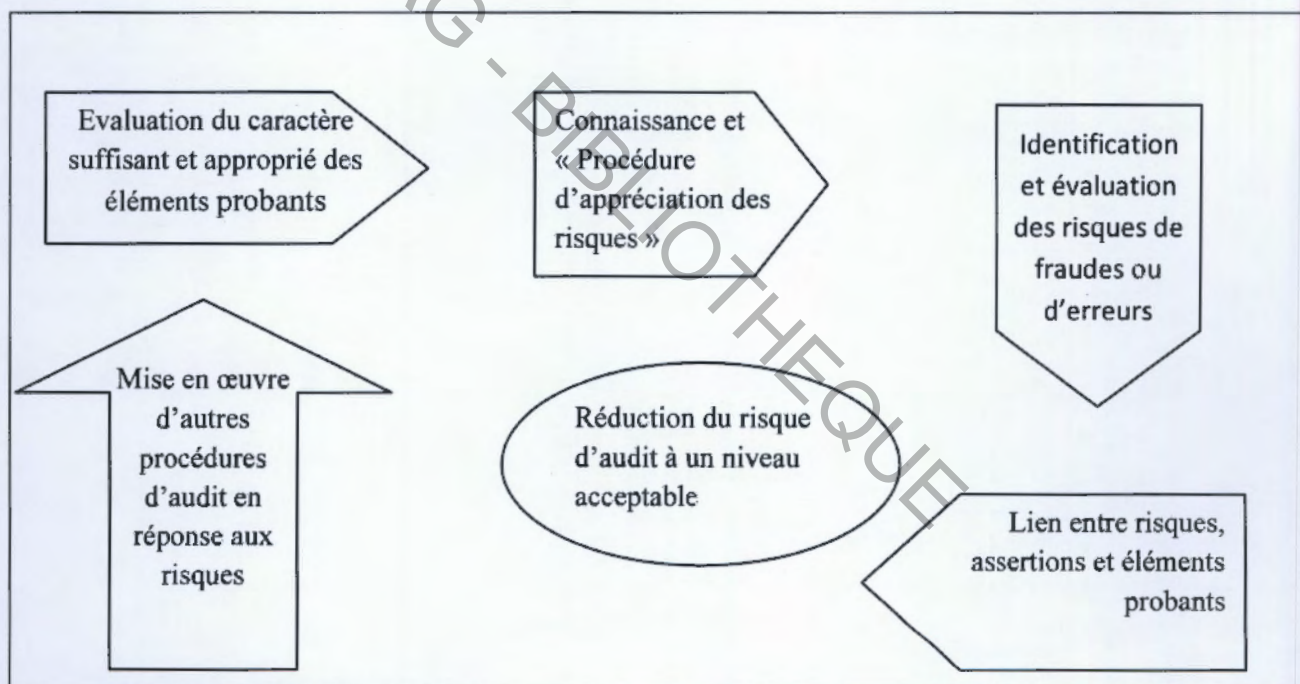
Evaluation du caractère suffisant et approprié des éléments probants

Connaissance et « Procédure d'appréciation des risques »

Identification et évaluation des risques de fraudes ou d'erreurs

Mise en œuvre d'autres procédures d'audit en réponse aux risques

Réduction du risque d'audit à un niveau acceptable

Lien entre risques, assertions et éléments probants

CODESRIA - BIBLIOTHEQUE